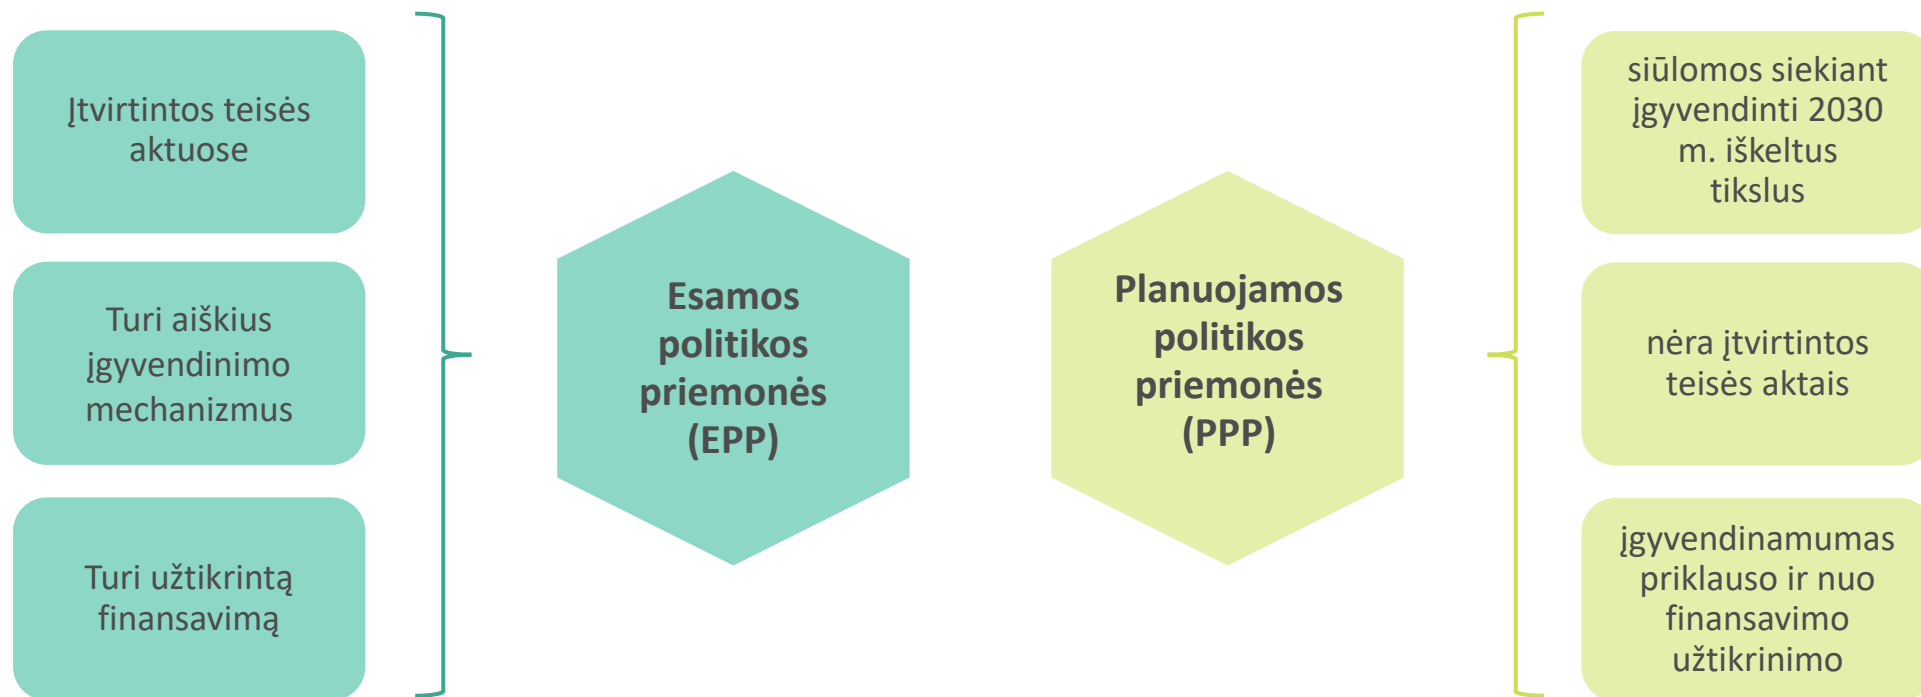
Įtvirtintos teisės aktuose

Turi aiškius įgyvendinimo mechanizmus

Turi užtikrintą finansavimą

Esamos politikos priemonės (EPP)

Planuojamos politikos priemonės (PPP)

siūlomos siekiant įgyvendinti 2030 m. iškeltus tikslus

nėra įtvirtintos teisės aktais

įgyvendinamumas priklauso ir nuo finansavimo užtikrinimo